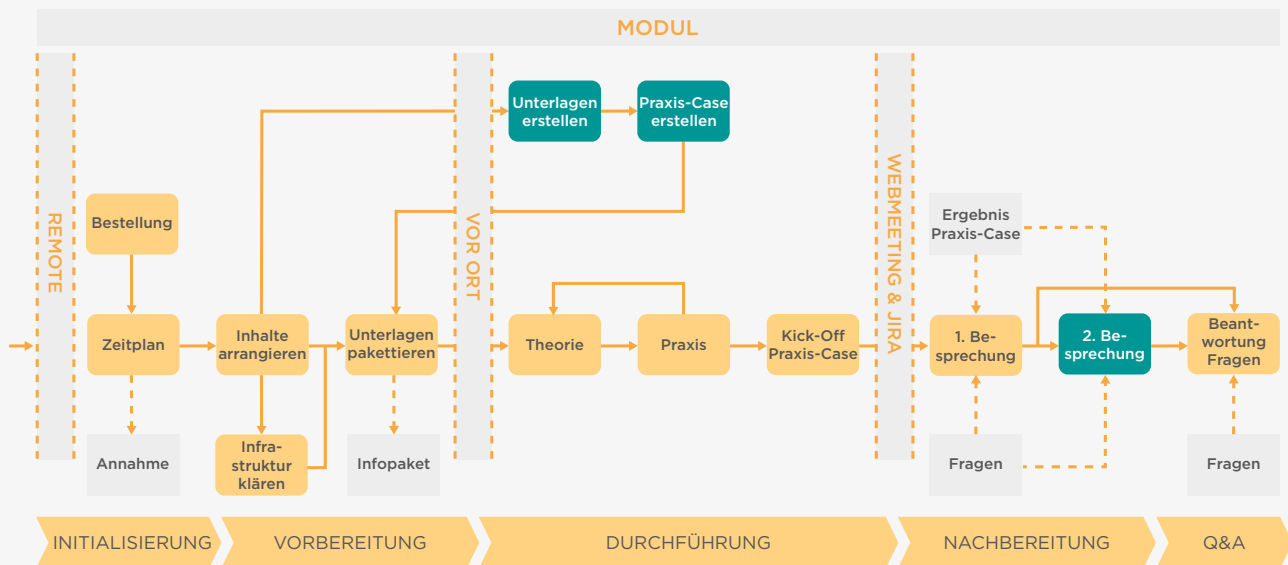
MODUL

REMOTE

Bestellung

Zeitplan

Annahme

Inhalte arrangieren

Infrastruktur klären

Unterlagen pakettieren

Infopaket

VOR ORT

Unterlagen erstellen

Praxis-Case erstellen

Theorie

Praxis

Kick-Off Praxis-Case

WEBMEETING & JIRA

Ergebnis Praxis-Case

1. Besprechung

Fragen

2. Besprechung

Beantwortung Fragen

Fragen

INITIALISIERUNG

VORBEREITUNG

DURCHFÜHRUNG

NACHBEREITUNG

Q&A